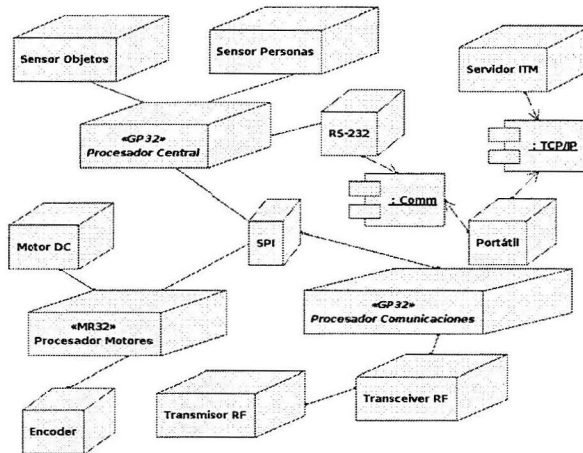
Sensor Objetos

Sensor Personas

Servidor ITM

«GP32»
Procesador Central

RS-232

: TCP/IP

: Comm

Motor DC

SPI

Portátil

«GP32»
Procesador Comunicaciones

«MR32»
Procesador Motores

Transmisor RF

Transceiver RF

Encoder